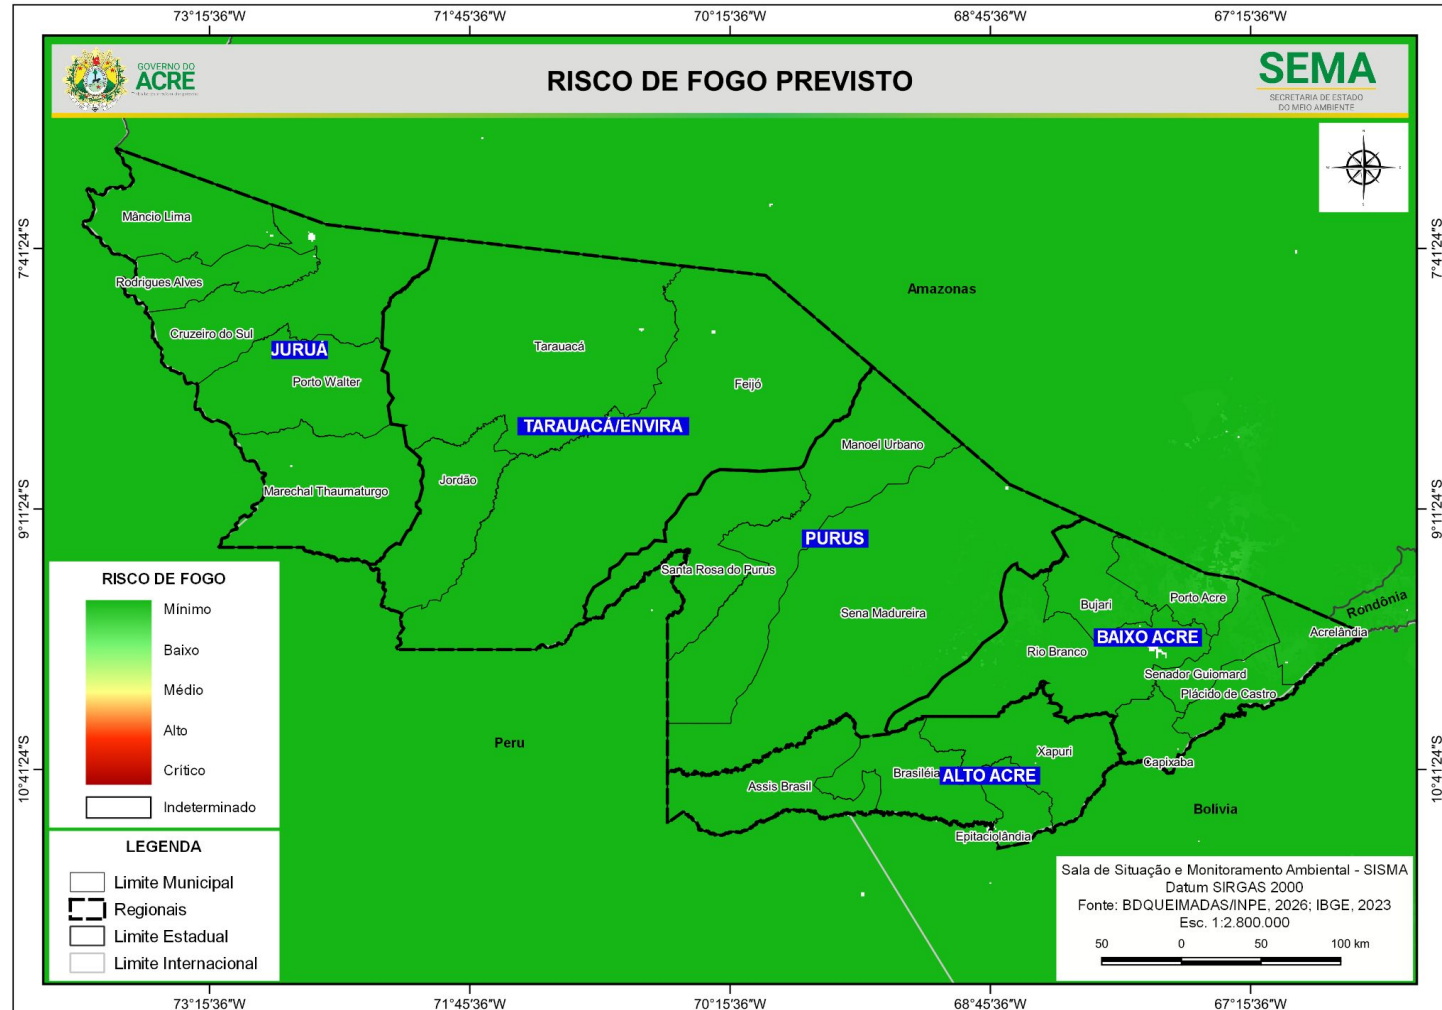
73°15'36"W 71°45'36"W 70°15'36"W 68°45'36"W 67°15'36"W

GOVERNO DO ACRE

RISCO DE FOGO PREVISTO

SEMA
SECRETARIA DE ESTADO DO MEIO AMBIENTE

7°41'24"S 7°41'24"S

Mâncio Lima
Rodrigues Alves
Cruzeiro do Sul
JURUÁ
Porto Walter
Marechal Thaumaturgo
Tarauacá
TARAUACÁ/ENVIRA
Jordão
Feijó
Amazonas
Manoel Urbano
PURUS
Santa Rosa do Purus
Sena Madureira
Bujari
Porto Acre
BAIXO ACRE
Rio Branco
Acrelândia
Rondônia
Senador Guiomard
Plácido de Castro
Xapuri
Brasiléia
ALTO ACRE
Capixaba
Assis Brasil
Epitaciolândia
Peru
Bolivia

9°11'24"S 9°11'24"S
10°41'24"S 10°41'24"S

RISCO DE FOGO
Mínimo
Baixo
Médio
Alto
Crítico
Indeterminado

LEGENDA
Limite Municipal
Regionais
Limite Estadual
Limite Internacional

Sala de Situação e Monitoramento Ambiental - SISMA
Datum SIRGAS 2000
Fonte: BDQUEIMADAS/INPE, 2026; IBGE, 2023
Esc. 1:2.800.000
50 0 50 100 km

73°15'36"W 71°45'36"W 70°15'36"W 68°45'36"W 67°15'36"W